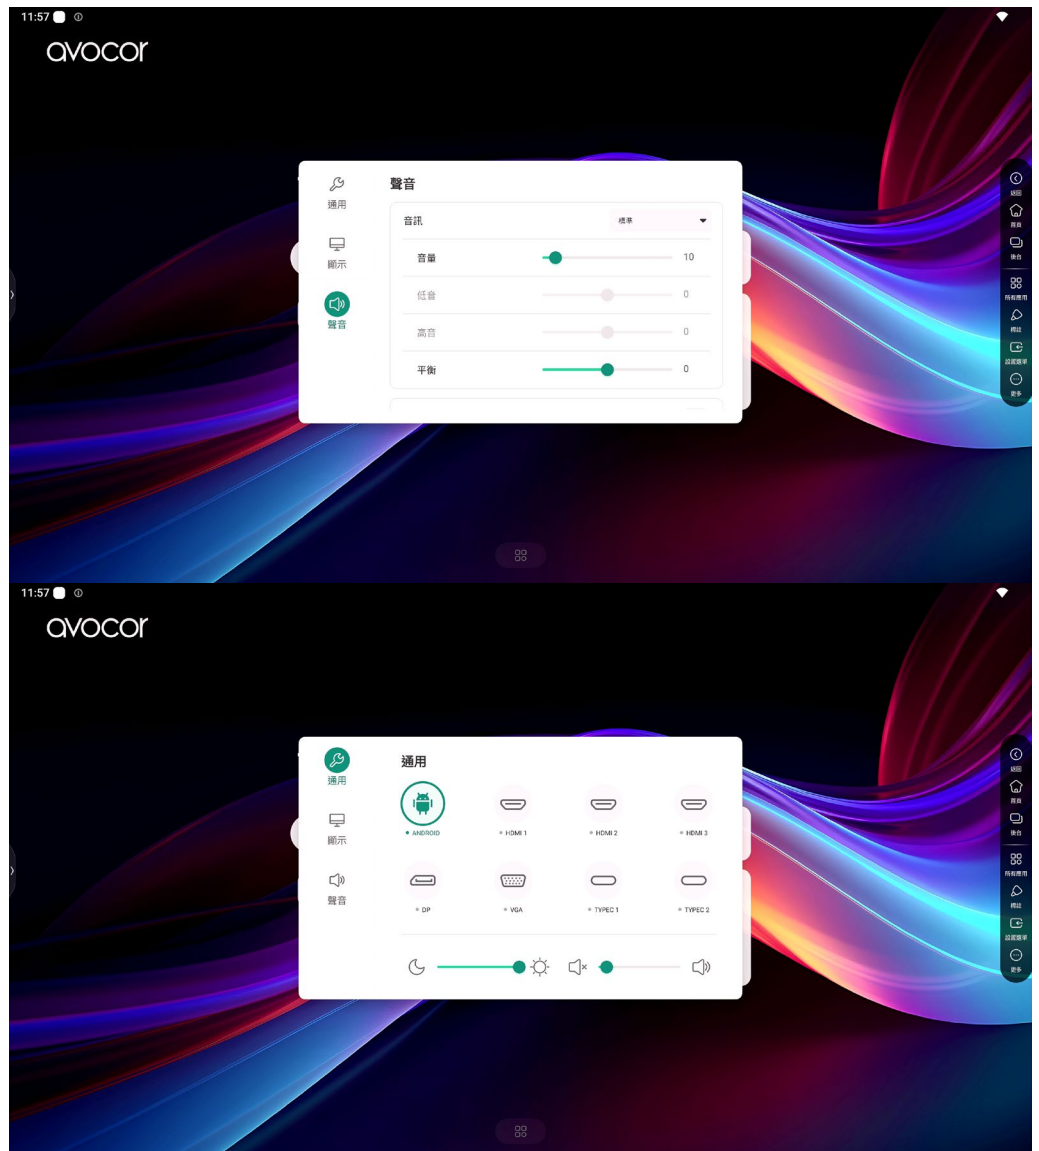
11:57

avocor

通用

顯示

聲音

聲音

音訊 標準

音量 10

低音 0

高音 0

平衡 0

返回

首頁

後台

所有應用

標註

設置選單

更多

11:57

avocor

通用

顯示

聲音

通用

ANDROID

HDMI 1

HDMI 2

HDMI 3

DP

VGA

TYPEC 1

TYPEC 2

返回

首頁

後台

所有應用

標註

設置選單

更多